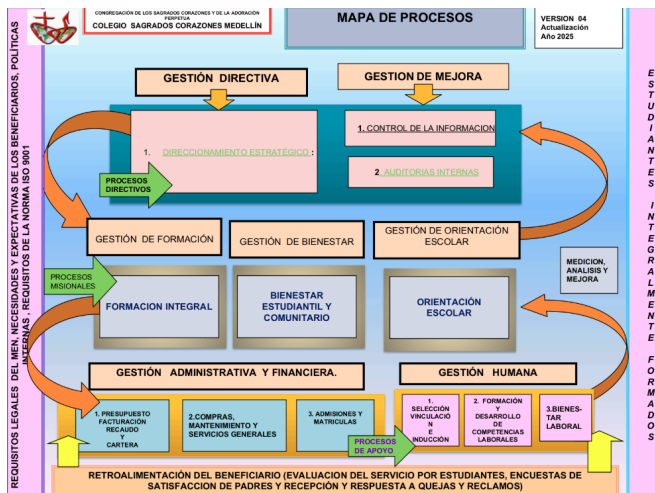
CONGREGACIÓN DE LOS SAGRADOS CORAZONES Y DE LA ADORACIÓN PERPETUA
COLEGIO SAGRADOS CORAZONES MEDELLÍN

MAPA DE PROCESOS

VERSION 04
Actualización
Año 2025

REQUISITOS LEGALES DEL MEN, NECESIDADES Y EXPECTATIVAS DE LOS BENEFICIARIOS, POLÍTICAS INTERNAS, REQUISITOS DE LA NORMA ISO 9001

GESTIÓN DIRECTIVA

GESTION DE MEJORA

1. DIRECCIONAMIENTO ESTRATÉGICO :

1. CONTROL DE LA INFORMACION

2. AUDITORIAS INTERNAS

PROCESOS DIRECTIVOS

GESTIÓN DE FORMACIÓN

GESTIÓN DE BIENESTAR

GESTIÓN DE ORIENTACIÓN ESCOLAR

MEDICION, ANALISIS Y MEJORA

PROCESOS MISIONALES

FORMACION INTEGRAL

BIENESTAR ESTUDIANTIL Y COMUNITARIO

ORIENTACIÓN ESCOLAR

GESTIÓN ADMINISTRATIVA Y FINANCIERA.

GESTIÓN HUMANA

1. PRESUPUESTO FACTURACIÓN RECAUDO Y CARTERA

2.COMPRAS, MANTENIMIENTO Y SERVICIOS GENERALES

3. ADMISIONES Y MATRICULAS

PROCESOS DE APOYO

1. SELECCIÓN VINCULACIÓN E INDUCCIÓN

2. FORMACIÓN Y DESARROLLO DE COMPETENCIAS LABORALES

3.BIENESTAR LABORAL

RETROALIMENTACIÓN DEL BENEFICIARIO (EVALUACION DEL SERVICIO POR ESTUDIANTES, ENCUESTAS DE SATISFACCION DE PADRES Y RECEPCIÓN Y RESPUESTA A QUEJAS Y RECLAMOS)

ESTUDIANTES INTEGRALMENTE FORMADOS